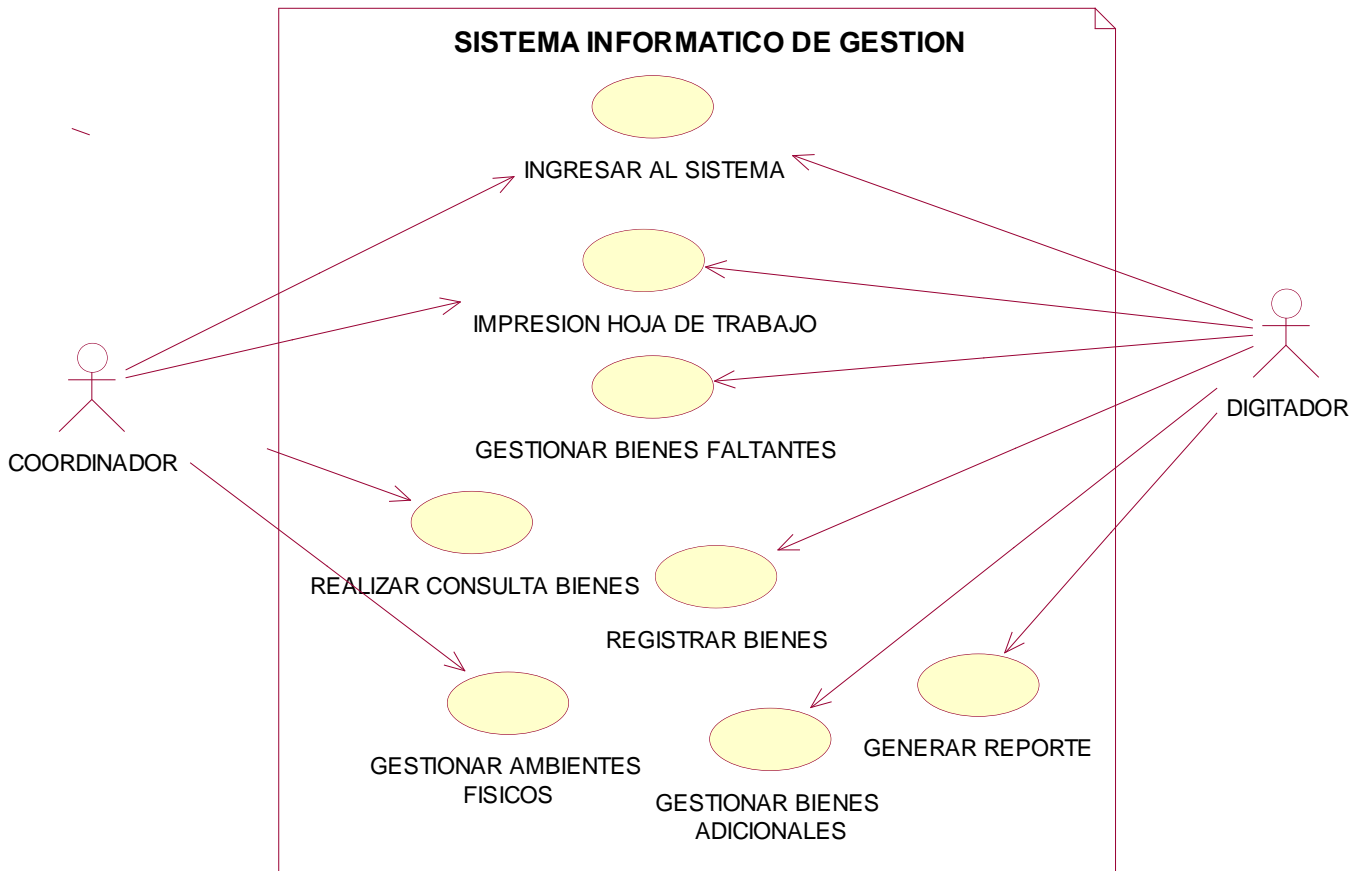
SISTEMA INFORMATICO DE GESTION

INGRESAR AL SISTEMA

IMPRESION HOJA DE TRABAJO

GESTIONAR BIENES FALTANTES

COORDINADOR

DIGITADOR

REALIZAR CONSULTA BIENES

REGISTRAR BIENES

GESTIONAR AMBIENTES FISICOS

GESTIONAR BIENES ADICIONALES

GENERAR REPORTE